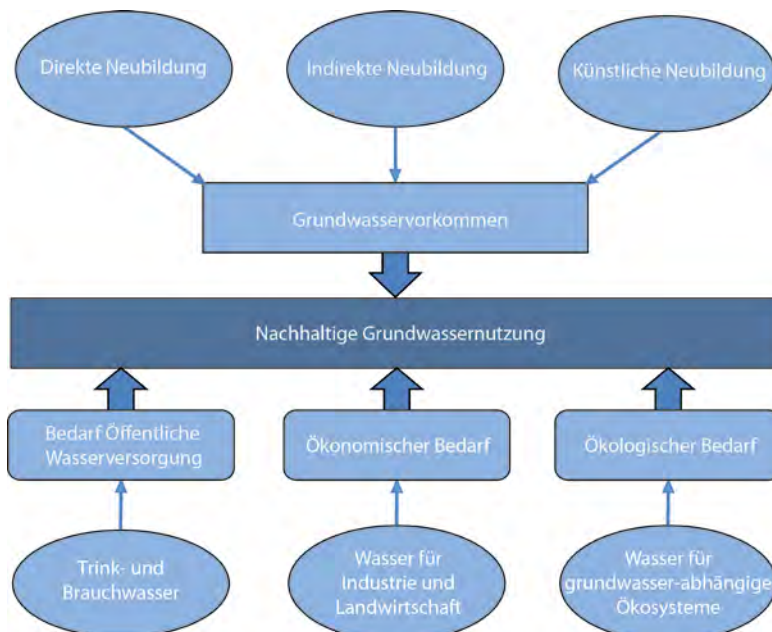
Direkte Neubildung

Indirekte Neubildung

Künstliche Neubildung

Grundwasservorkommen

Nachhaltige Grundwassernutzung

Bedarf Öffentliche Wasserversorgung

Ökonomischer Bedarf

Ökologischer Bedarf

Trink- und Brauchwasser

Wasser für Industrie und Landwirtschaft

Wasser für grundwasser-abhängige Ökosysteme